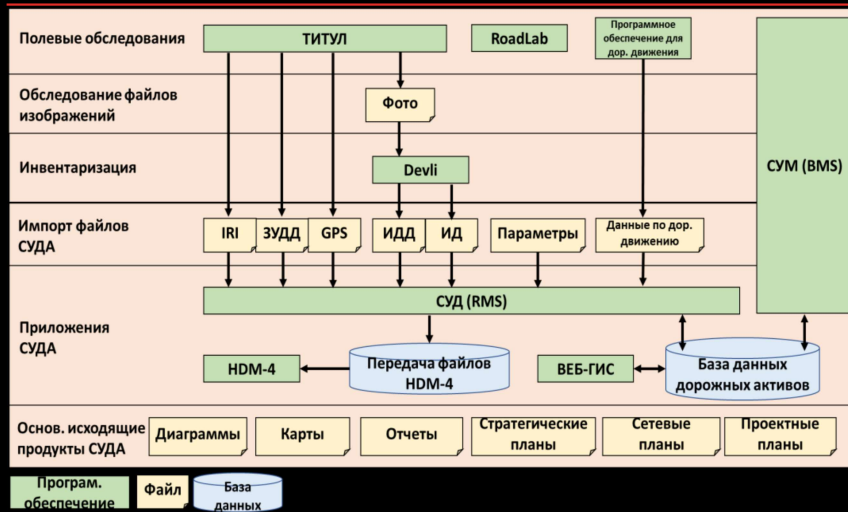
Полевые обследования

ТИТУЛ

RoadLab

Программное обеспечение для дор. движения

Обследование файлов изображений

Фото

Инвентаризация

Devli

СУМ (BMS)

Импорт файлов СУДА

IRI

ЗУДД

GPS

ИДД

ИД

Параметры

Данные по дор. движению

Приложения СУДА

СУД (RMS)

HDM-4

Передача файлов HDM-4

ВЕБ-ГИС

База данных дорожных активов

Основ. исходящие продукты СУДА

Диаграммы

Карты

Отчеты

Стратегические планы

Сетевые планы

Проектные планы

Програм. обеспечение

Файл

База данных